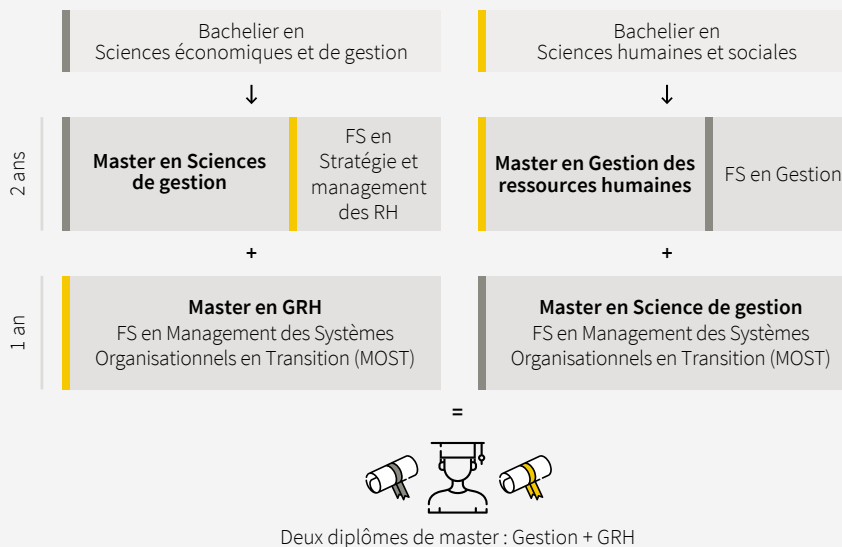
Bachelier en Sciences économiques et de gestion

Bachelier en Sciences humaines et sociales

↓

↓

2 ans

Master en Sciences de gestion

FS en Stratégie et management des RH

Master en Gestion des ressources humaines

FS en Gestion

+

+

1 an

Master en GRH
FS en Management des Systèmes Organisationnels en Transition (MOST)

Master en Science de gestion
FS en Management des Systèmes Organisationnels en Transition (MOST)

=

Deux diplômes de master : Gestion + GRH